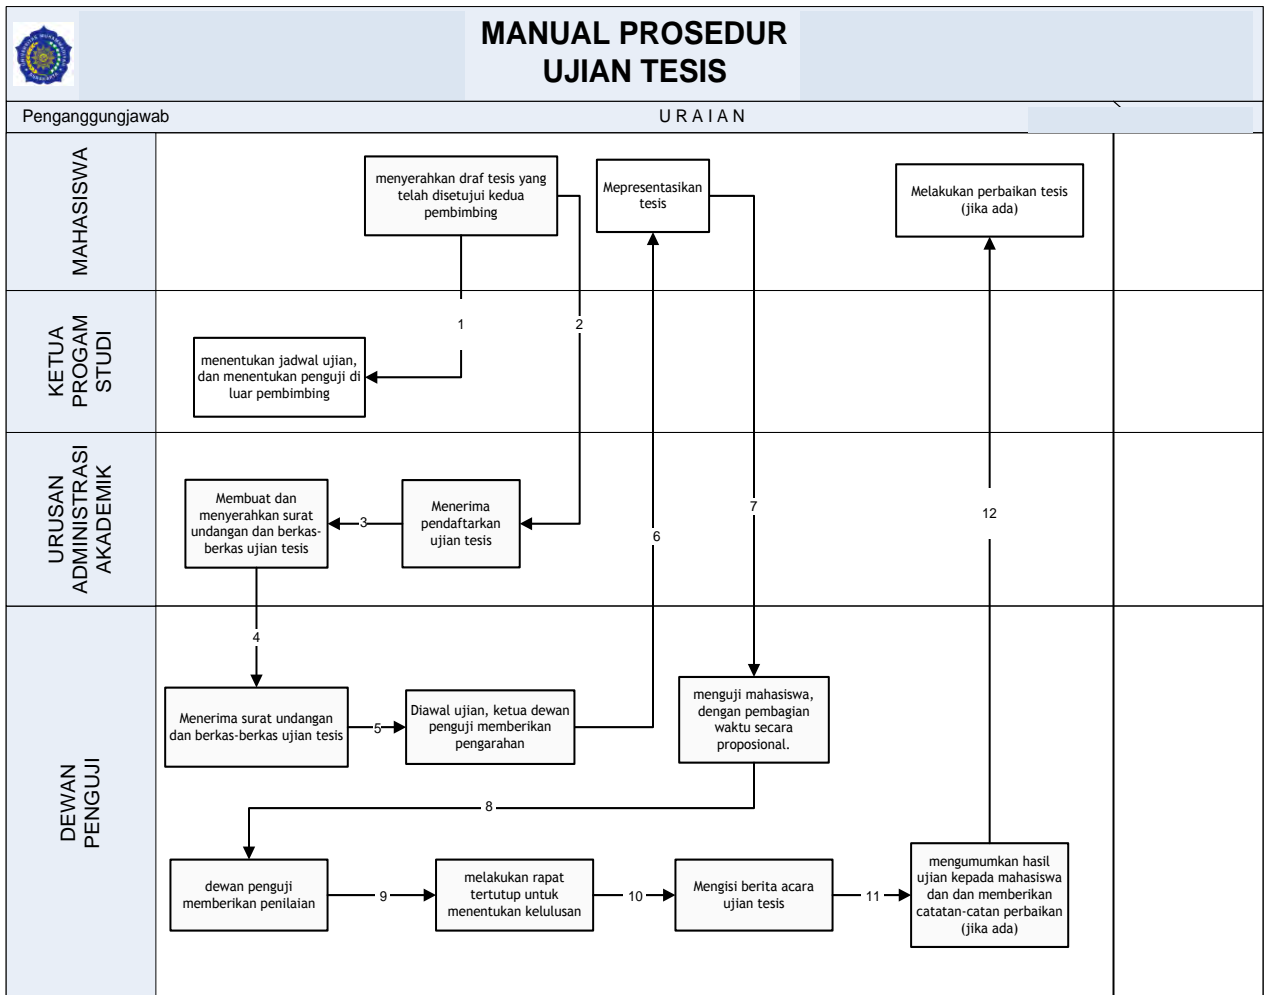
MANUAL PROSEDUR
UJIAN TESIS

Penganggungjawab

U R A I A N

MAHASISWA

KETUA PROGAM STUDI

URUSAN ADMINISTRASI AKADEMIK

DEWAN PENGUJI

menyerahkan draf tesis yang telah disetujui kedua pembimbing

Mepresentasikan tesis

Melakukan perbaikan tesis (jika ada)

1

2

menentukan jadwal ujian, dan menentukan penguji di luar pembimbing

Membuat dan menyerahkan surat undangan dan berkas-berkas ujian tesis

3

Menerima pendaftarkan ujian tesis

6

7

12

4

Menerima surat undangan dan berkas-berkas ujian tesis

5

Diawal ujian, ketua dewan penguji memberikan pengarahan

menguji mahasiswa, dengan pembagian waktu secara proposional.

8

dewan penguji memberikan penilaian

9

melakukan rapat tertutup untuk menentukan kelulusan

10

Mengisi berita acara ujian tesis

11

mengumumkan hasil ujian kepada mahasiswa dan dan memberikan catatan-catatan perbaikan (jika ada)